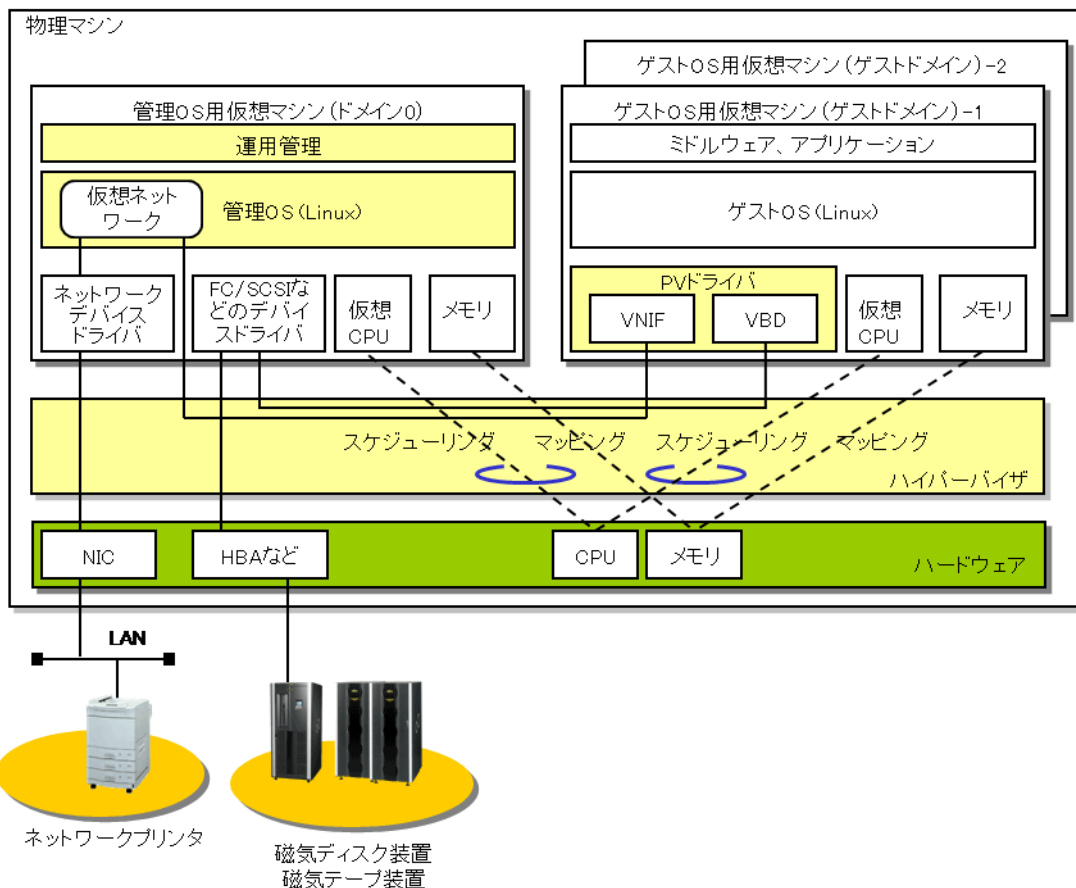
物理マシン

ゲストOS用仮想マシン（ゲストドメイン）-2

管理OS用仮想マシン（ドメイン0）

運用管理

仮想ネットワーク

管理OS（Linux）

ネットワークデバイスドライバ

FC/SCSIなどのデバイスドライバ

仮想CPU

メモリ

ゲストOS用仮想マシン（ゲストドメイン）-1

ミドルウェア、アプリケーション

ゲストOS（Linux）

PVドライバ

VNIF

VBD

仮想CPU

メモリ

スケジューリング　マッピング　スケジューリング　マッピング

ハイパーバイザ

NIC

HBAなど

CPU

メモリ

ハードウェア

LAN

ネットワークプリンタ

磁気ディスク装置
磁気テープ装置